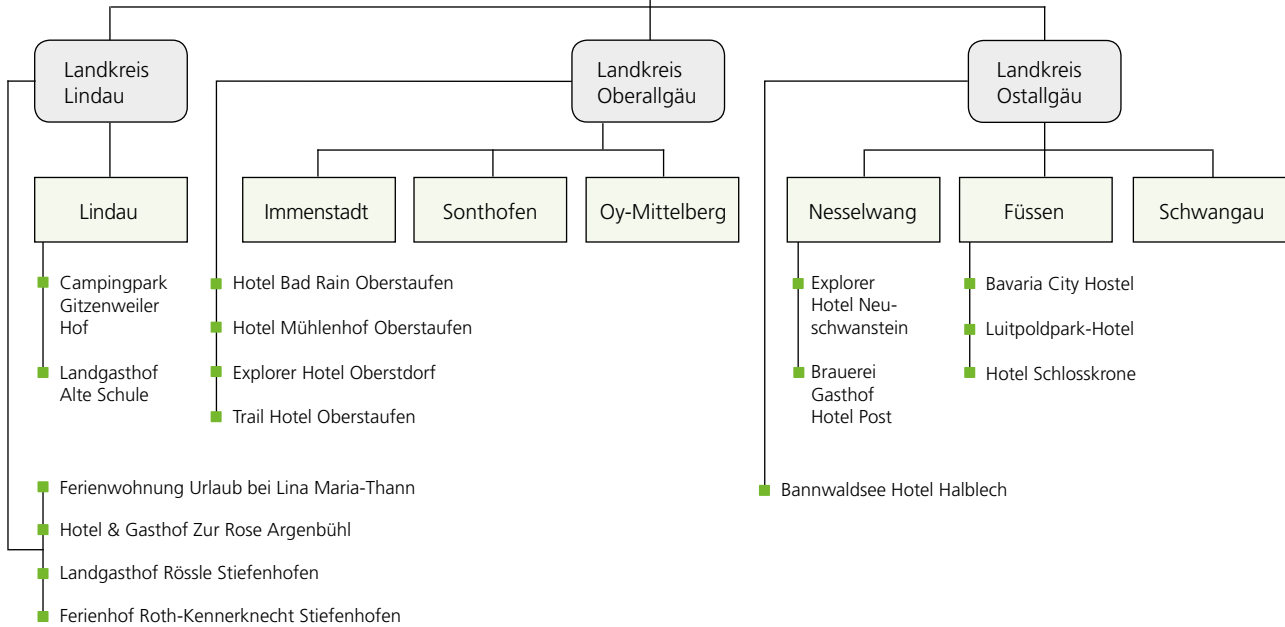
Landkreis Lindau

Lindau

Campingpark Gitzenweiler Hof

Landgasthof Alte Schule

Ferienwohnung Urlaub bei Lina Maria-Thann

Hotel & Gasthof Zur Rose Argenbühl

Landgasthof Rössle Stiefenhofen

Ferienhof Roth-Kennerknecht Stiefenhofen

Landkreis Oberallgäu

Immenstadt

Sonthofen

Oy-Mittelberg

Hotel Bad Rain Oberstaufen

Hotel Mühlenhof Oberstaufen

Explorer Hotel Oberstdorf

Trail Hotel Oberstaufen

Landkreis Ostallgäu

Nesselwang

Füssen

Schwangau

Explorer Hotel Neuschwanstein

Brauerei Gasthof Hotel Post

Bavaria City Hostel

Luitpoldpark-Hotel

Hotel Schlosskrone

Bannwaldsee Hotel Halblech